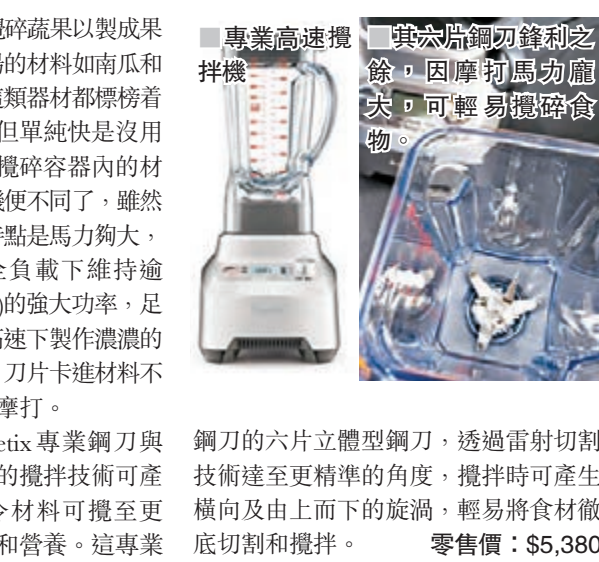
碎蔬果以製成果
的材料如南瓜和
類器材都標榜着
但單純快是沒用
攪碎容器內的材
機便不同了，雖然
特點是馬力夠大，
全負載下維持逾
)的強大功率，足
高速下製作濃濃的
刀片卡進材料不
摩打。

■專業高速攪拌機

■其六片鋼刀鋒利之餘，因摩打馬力龐大，可輕易攪碎食物。

etix 專業鋼刀與
的攪拌技術可產
令材料可攪至更
和營養。這專業

鋼刀的六片立體型鋼刀，透過雷射切割技術達至更精準的角度，攪拌時可產生橫向及由上而下的旋渦，輕易將食材徹底切割和攪拌。 零售價：$5,380